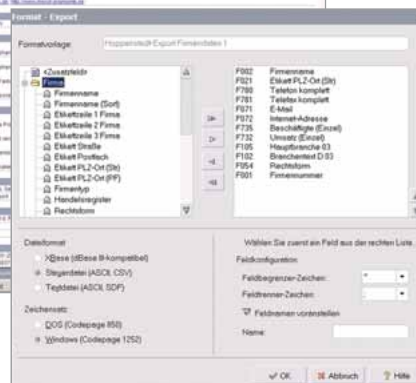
Format - Export

Formatvorlage: Hoppenstedt Export Firmendaten 1

<Zusatzfeld>
Firma
Firmenname
Firmenname (Sort)
Etikettzeile 1 Firma
Etikettzeile 2 Firma
Etikettzeile 3 Firma
Etikett Straße
Etikett Postfach
Etikett PLZ-Ort (Str)
Etikett PLZ-Ort (PF)
Firmentyp
Handelsregister
Rechtsform

F002 Firmenname
F021 Etikett PLZ-Ort (Str)
F780 Telefon komplett
F781 Telefax komplett
F771 E-Mail
F072 Internet-Adresse
F735 Beschäftigte (Einzel)
F732 Umsatz (Einzel)
F105 Hauptbranche 03
F102 Branchentext D 03
F054 Rechtsform
F001 Firmennummer

Dateiformat
XBase (dBase III-kompatibel)
Steuerdatei (ASCII, CSV)
Textdatei (ASCII, SDF)

Zeichensatz
DOS (Codepage 850)
Windows (Codepage 1252)

Wählen Sie zuerst ein Feld aus der rechten Liste.

Feldkonfiguration
Feldbegrenzer-Zeichen: "
Feldtrenner-Zeichen: ;
Feldnamen voranstellen
Name:

OK
Abbruch
Hilfe